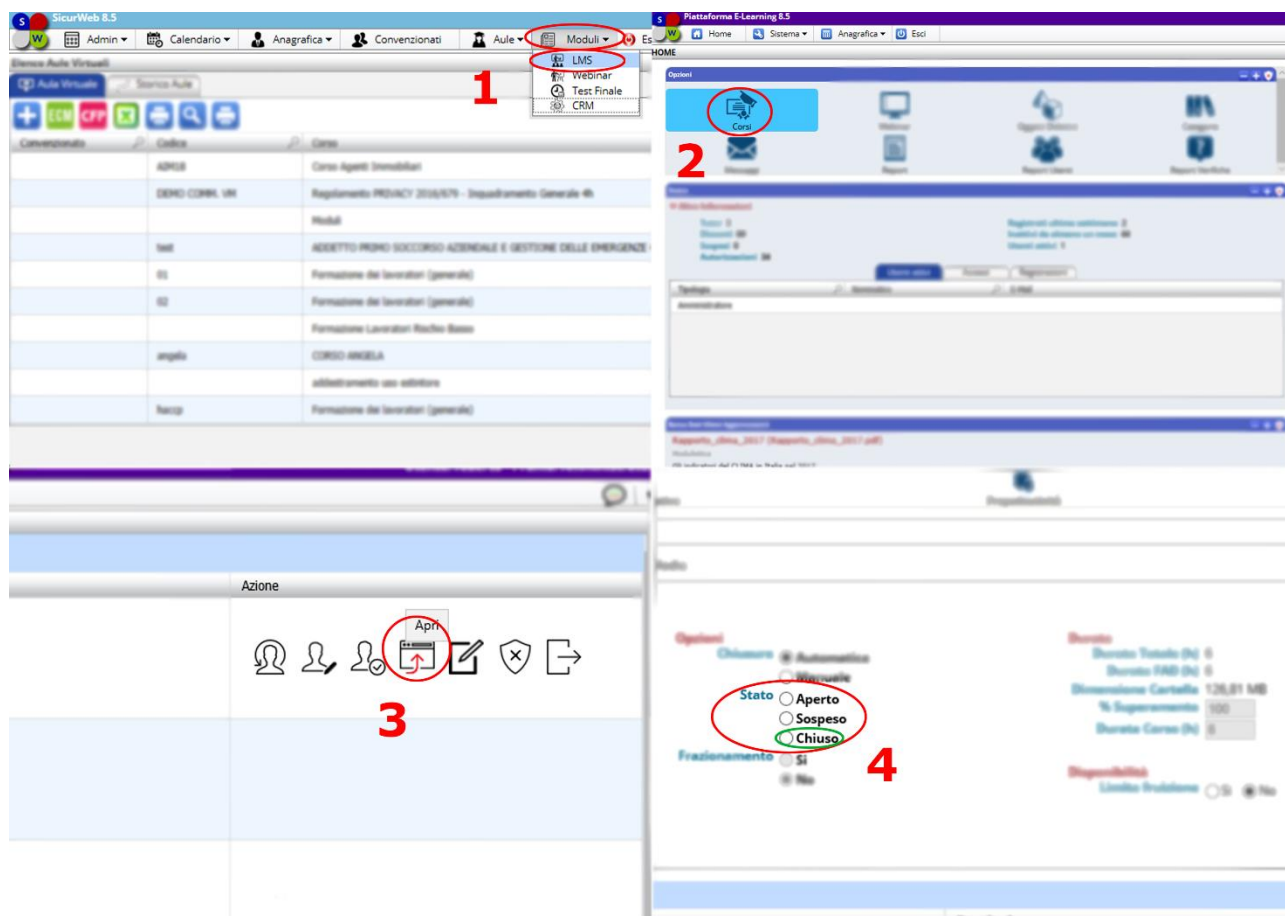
SicurWeb 8.5

Admin ▾ Calendario ▾ Anagrafica ▾ Convenzionati Aule ▾ Moduli ▾ Es

Elenco Aule Virtuali

Aula Virtuale Storico Aule

LMS
Webinar
Test Finale
CRM

1

| Convenzionato | Codice | Corso |
|---|---|---|
| | AIM18 | Corso Agenti Immobiliari |
| | DEMO COMM. VM | Regolamento PRIVACY 2016/679 - Inquadramento Generale 4h |
| | | Moduli |
| | test | ADDETTO PRIMO SOCCORSO AZIENDALE E GESTIONE DELLE EMERGENZE |
| | 01 | Formazione dei lavoratori (generale) |
| | 02 | Formazione dei lavoratori (generale) |
| | | Formazione Lavoratori Rischio Basso |
| | angela | CORSO ANGELA |
| | | addestramento uso estintore |
| | faccp | Formazione dei lavoratori (generale) |

Piattaforma E-Learning 8.5

Home Sistema ▾ Anagrafica ▾ Esci

HOME

Opzioni

Corsi Webinar Oggetti Didattici Categorie

2

Messaggi Report Report Utenti Report Verifiche

Rapporto_clima_2017 (Rapporto_clima_2017.pdf)

Azione

Apri

3

Opzioni

Chiusura Automatica Manuale

Stato Aperto Sospeso Chiuso

Frazionamento Si No

4

Durata

Durata Totale (h) 0

Durata FAD (h) 0

Dimensione Cartella 126,81 MB

% Superamento 100

Durata Corso (h) 0

Disponibilità

Limite fruizione Si No